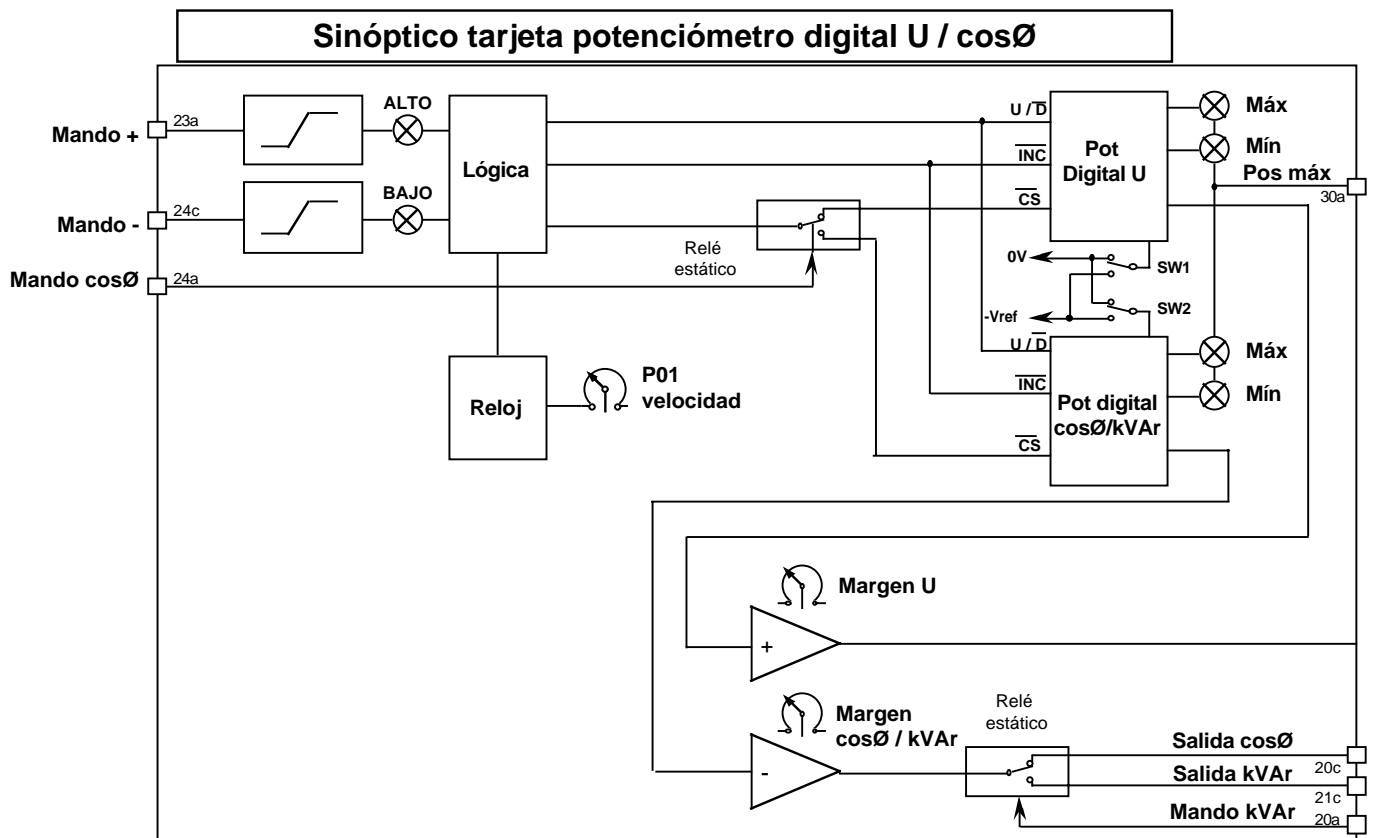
Sinóptico tarjeta potenciómetro digital U / cosØ

Mando +
23a
ALTO
Lógica
Mando -
24c
BAJO
Mando cosØ
24a
Relé estático
Reloj
P01 velocidad

$U / \overline{D}$
$\overline{INC}$
$\overline{CS}$
Pot Digital U
Máx
Mín
Pos máx
30a
0V
SW1
-Vref
SW2
$U / \overline{D}$
$\overline{INC}$
$\overline{CS}$
Pot digital cosØ/kVAr
Máx
Mín

Margen U
+
Margen cosØ / kVAr
-
Relé estático
Salida cosØ
20c
Salida kVAr
21c
Mando kVAr
20a